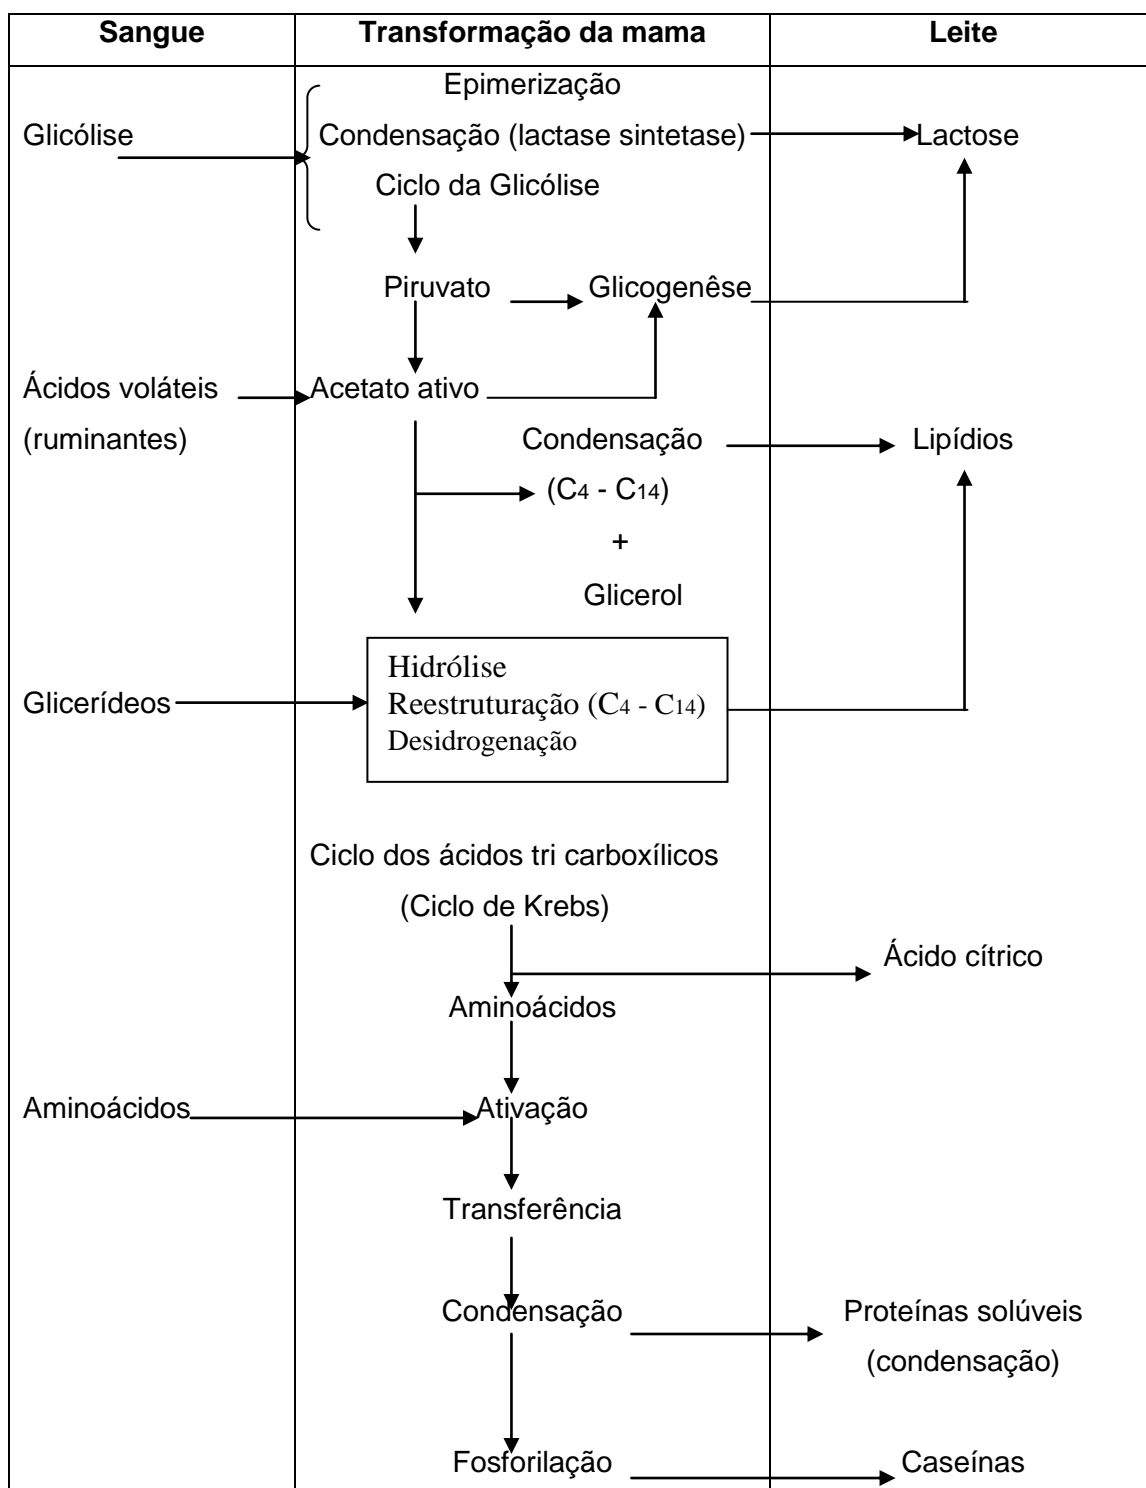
| Sangue | Transformação da mama | Leite |
|---|---|---|
| Glicólise | Epimerização Condensação (lactase sintetase) Ciclo da Glicólise | Lactose |
| | Piruvato Glicogenêse | |
| Ácidos voláteis (ruminantes) | Acetato ativo | |
| | Condensação ($C_4$ - $C_{14}$) + Glicerol | Lipídios |
| Glicerídeos | Hidrólise Reestruturação ($C_4$ - $C_{14}$) Desidrogenação | |
| | Ciclo dos ácidos tri carboxílicos (Ciclo de Krebs) | |
| | Aminoácidos | Ácido cítrico |
| Aminoácidos | Ativação | |
| | Transferência | |
| | Condensação | Proteínas solúveis (condensação) |
| | Fosforilação | Caseínas |